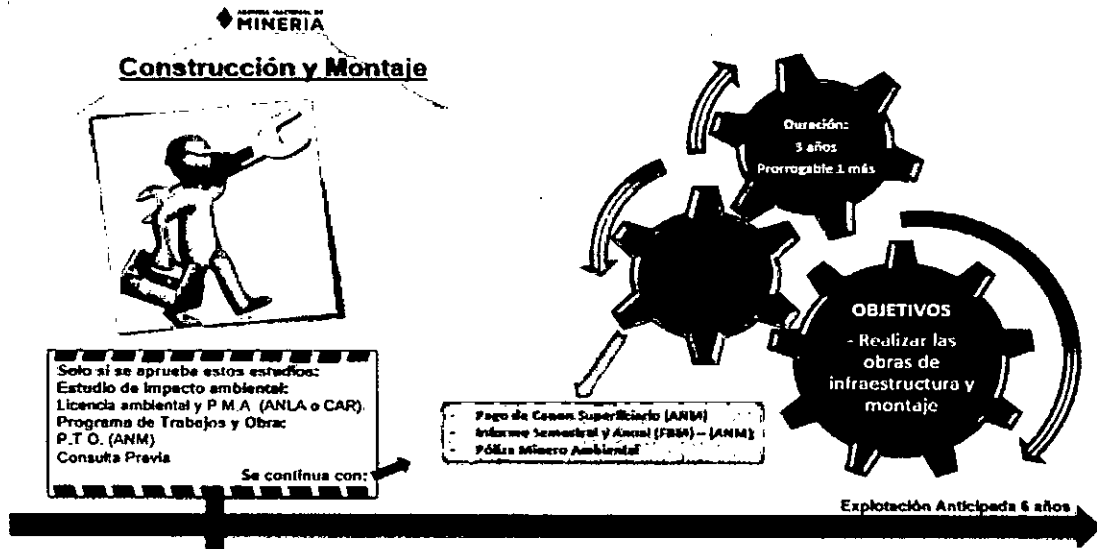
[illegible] MINERIA

Construcción y Montaje

Solo si se aprueba estos estudios:
Estudio de Impacto ambiental:
Licencia ambiental y P.M.A (ANLA o CAR).
Programa de Trabajos y Obra:
P.T.O. (ANM)
Consulta Previa

Se continua con:

Duración:
3 años
Prorrogable 1 más

OBJETIVOS
- Realizar las obras de infraestructura y montaje

- Pago de Canon Superficiario (ANM)
- Informe Semestral y Anual (FBM) – (ANM)
- Póliza Minero Ambiental

Explotación Anticipada 6 años